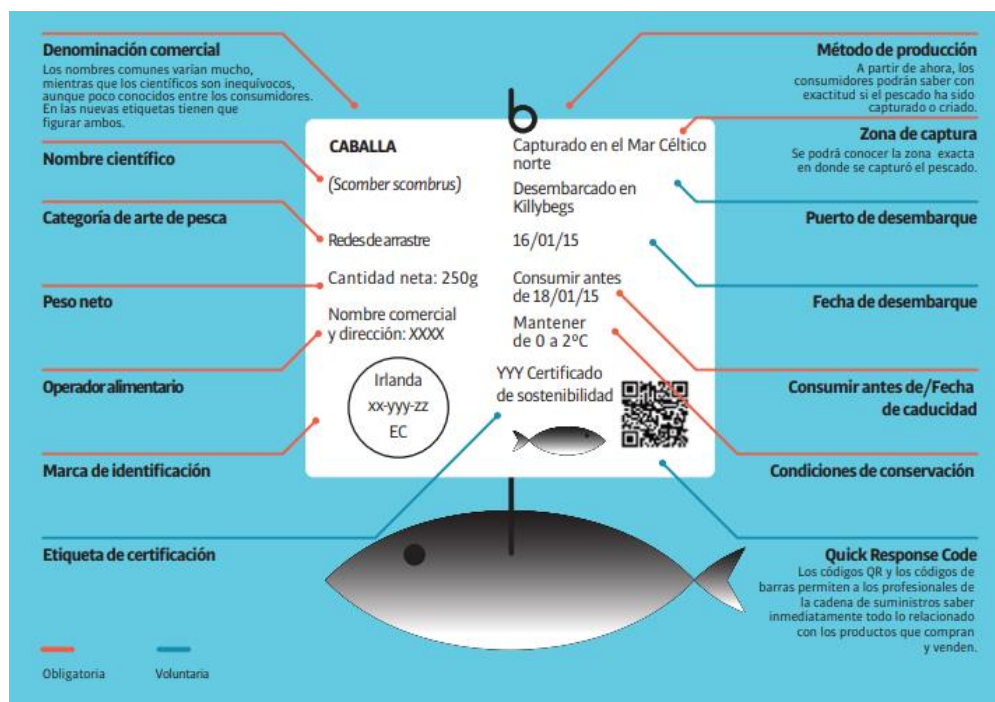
Denominación comercial
Los nombres comunes varían mucho, mientras que los científicos son inequívocos, aunque poco conocidos entre los consumidores. En las nuevas etiquetas tienen que figurar ambos.

Nombre científico

Categoría de arte de pesca

Peso neto

Operador alimentario

Marca de identificación

Etiqueta de certificación

CABALLA

(Scomber scombrus)

Redes de arrastre

Cantidad neta: 250g

Nombre comercial y dirección: XXXX

Irlanda
xx-yyy-zz
EC

b

Capturado en el Mar Céltico norte

Desembarcado en Killybegs

16/01/15

Consumir antes de 18/01/15

Mantener de 0 a 2ºC

YYY Certificado de sostenibilidad

Método de producción
A partir de ahora, los consumidores podrán saber con exactitud si el pescado ha sido capturado o criado.

Zona de captura
Se podrá conocer la zona exacta en donde se capturó el pescado.

Puerto de desembarque

Fecha de desembarque

Consumir antes de/Fecha de caducidad

Condiciones de conservación

Quick Response Code
Los códigos QR y los códigos de barras permiten a los profesionales de la cadena de suministros saber inmediatamente todo lo relacionado con los productos que compran y venden.

Obligatoria

Voluntaria